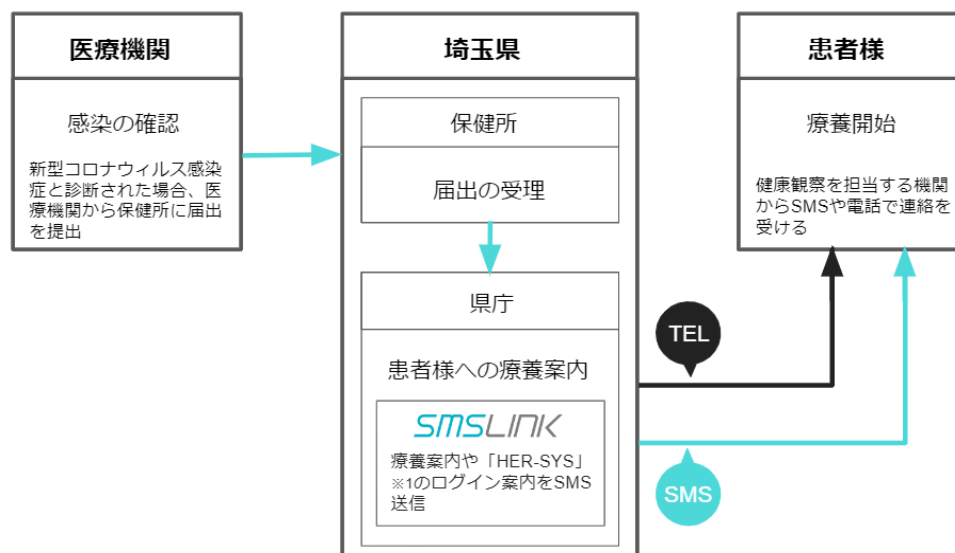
医療機関

感染の確認

新型コロナウィルス感染症と診断された場合、医療機関から保健所に届出を提出

埼玉県

保健所

届出の受理

県庁

患者様への療養案内

SMSLINK

療養案内や「HER-SYS」※1のログイン案内をSMS送信

患者様

療養開始

健康観察を担当する機関からSMSや電話で連絡を受ける

TEL

SMS